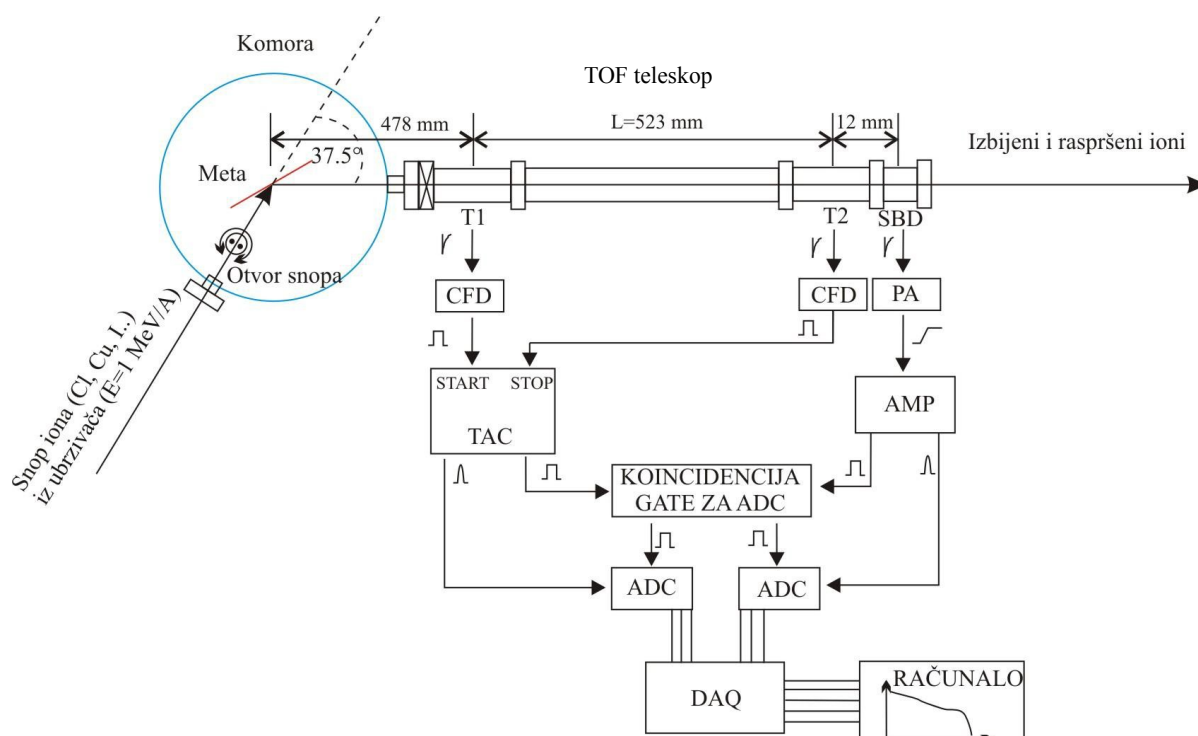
Komora

TOF teleskop

478 mm

L=523 mm

12 mm

Izbijeni i raspršeni ioni

37.5°

Meta

T1

T2

SBD

Otvor snopa

Snop iona (Cl, Cu, I..) iz ubrzivača (E=1 MeV/A)

CFD

CFD

PA

START

STOP

TAC

AMP

KOINCIDENCIJA GATE ZA ADC

ADC

ADC

DAQ

RAČUNALO